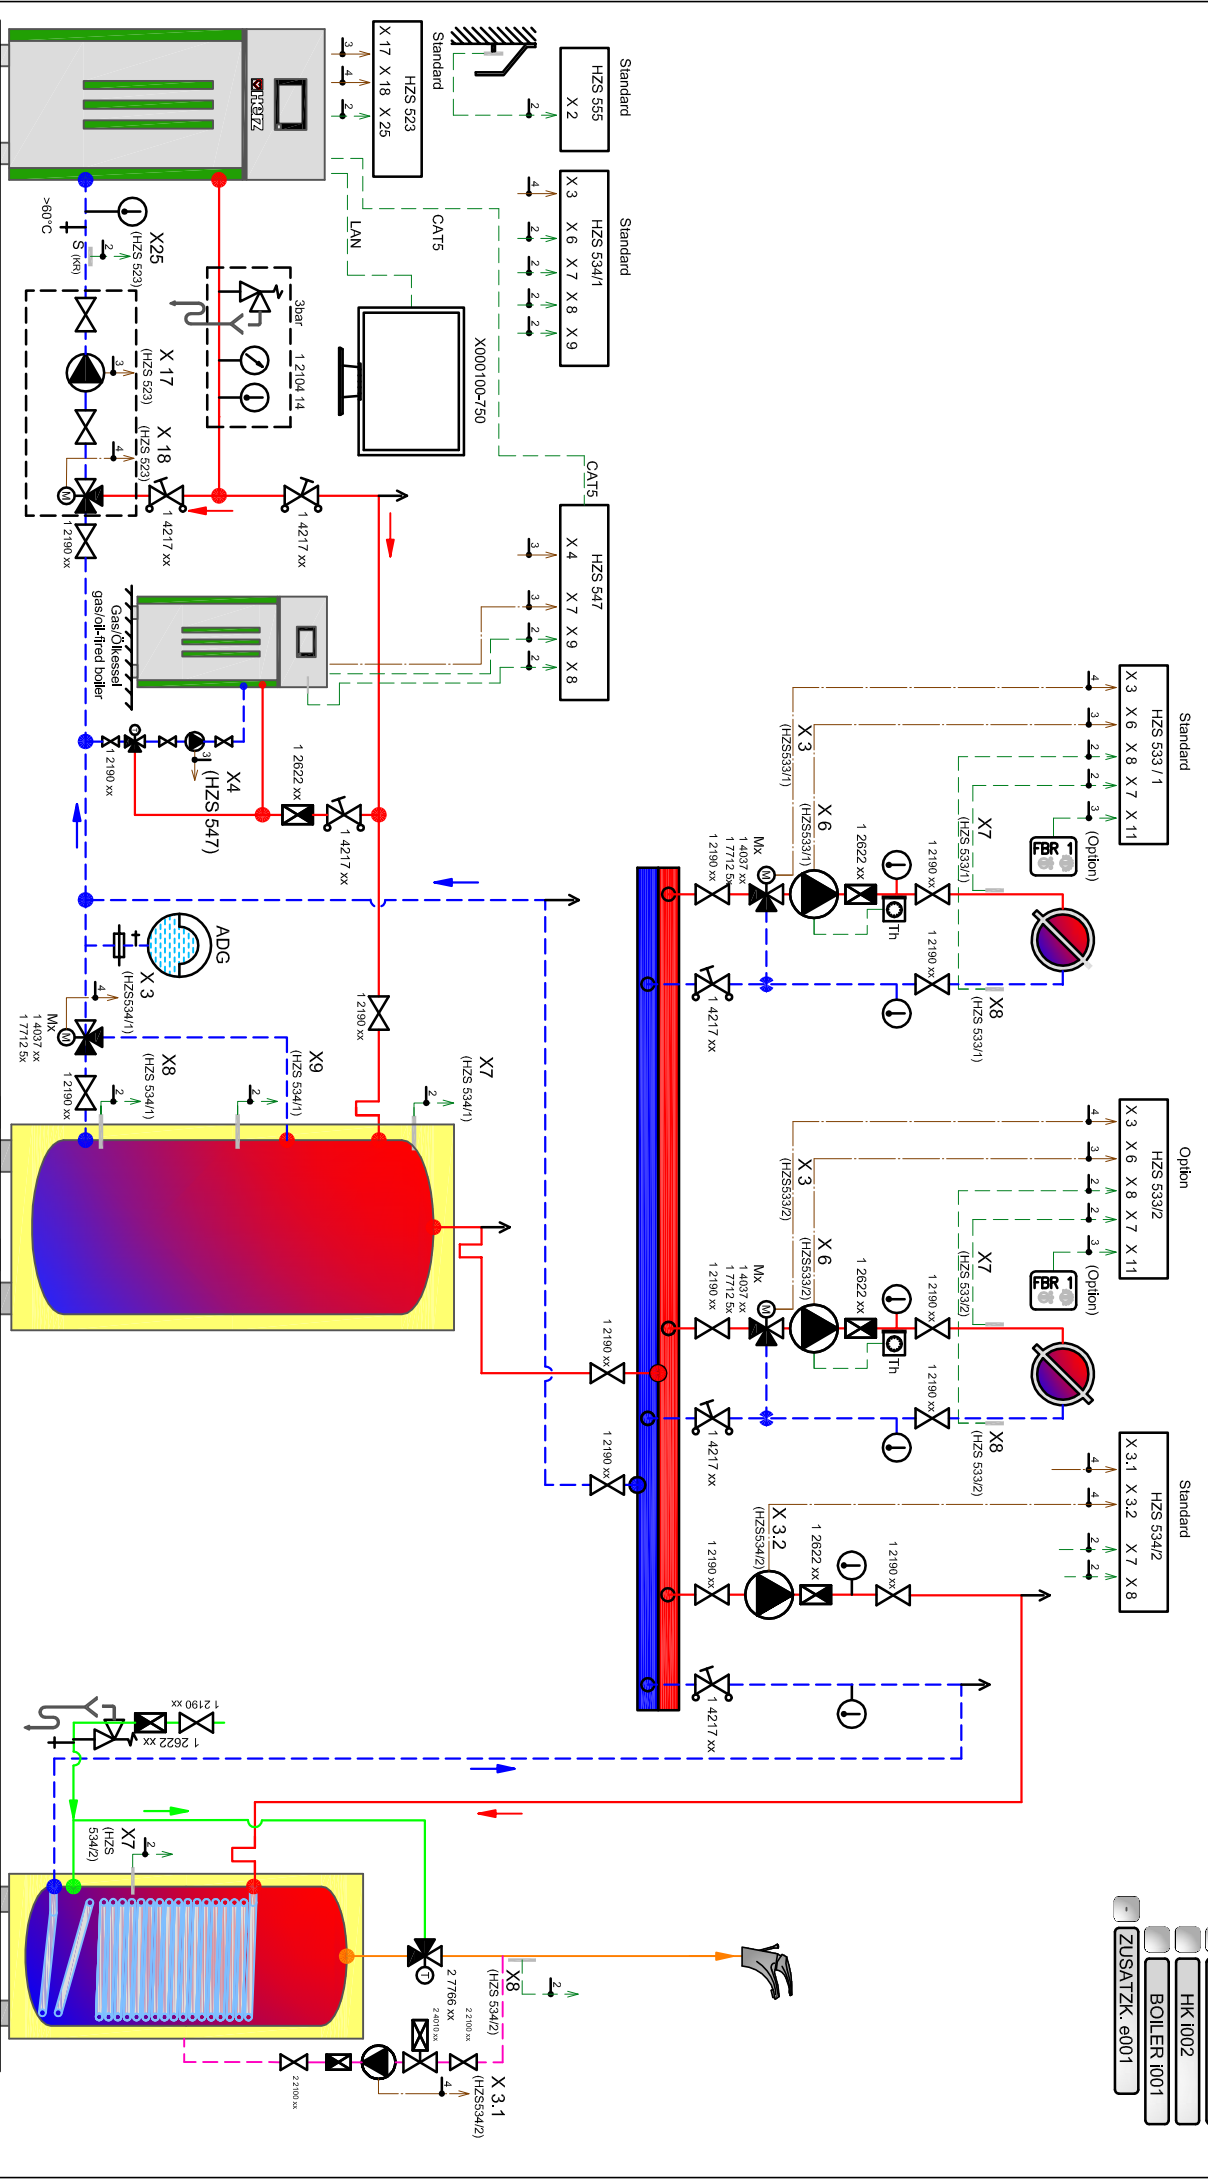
HZS 523
X 17 X 18 X 25
Standard
HZS 555
X 2
Standard
Standard
HZS 534/1
X 3 X 6 X 7 X 8 X 9
X000100-750
LAN
CAT5
CAT5
HERZ
>60°C
X25
(HZS 523)
S (KR)
X 17
(HZS 523)
X 18
(HZS 523)
3bar
1 2104 14
1 2190 xx
1 4217 xx
1 4217 xx
HZS 547
X 4 X 7 X 9 X 8
Gas/Ölkessel
gas/oil-fired boiler
1 2190 xx
X4
(HZS 547)
1 2622 xx
1 4217 xx
ADG
X 3
(HZS534/1)
Mx
1 4037 xx
1 7712 5x
1 2190 xx
X8
(HZS 534/1)
X9
(HZS 534/1)
X7
(HZS 534/1)
1 2190 xx
Standard
HZS 533 / 1
X 3 X 6 X 8 X 7 X 11
FBR 1
(Option)
X 3
(HZS533/1)
X 6
(HZS533/1)
Mx
1 4037 xx
1 7712 5x
1 2190 xx
1 2622 xx
Th
1 2190 xx
X7
(HZS 533/1)
1 2190 xx
X8
(HZS 533/1)
1 4217 xx
Option
HZS 533/2
X 3 X 6 X 8 X 7 X 11
FBR 1
(Option)
X 3
(HZS533/2)
X 6
(HZS533/2)
Mx
1 4037 xx
1 7712 5x
1 2190 xx
1 2622 xx
Th
1 2190 xx
X7
(HZS 533/2)
1 2190 xx
X8
(HZS 533/2)
1 4217 xx
1 2190 xx
1 2190 xx
Standard
HZS 534/2
X 3.1 X 3.2 X 7 X 8
X 3.2
(HZS534/2)
1 2622 xx
1 2190 xx
1 2190 xx
1 4217 xx
1 2190 xx
1 2622 xx
X7
(HZS 534/2)
X8
(HZS 534/2)
2 7766 xx
2 4010 xx
2 2100 xx
2 2100 xx
X 3.1
(HZS534/2)
HK i002
BOILER i001
ZUSATZK. e001